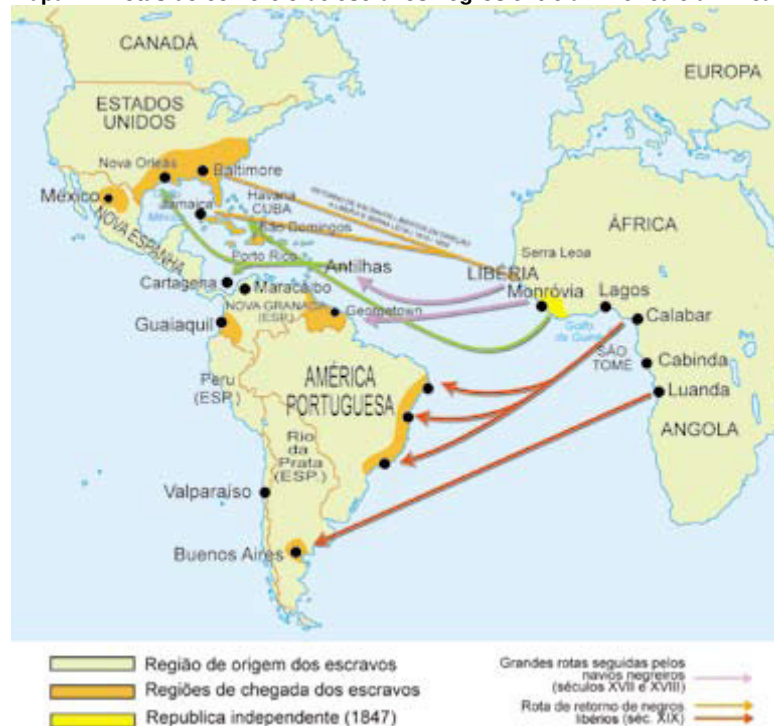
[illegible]

CANADÁ

EUROPA

ESTADOS UNIDOS

Nova Orleãs

Baltimore

México

NOVA ESPANHA

Havana

CUBA

Jamaica

São Domingos

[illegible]

Porto Rico

Antilhas

ÁFRICA

Serra Leoa

LIBÉRIA

Monróvia

Lagos

Calabar

Cartagena

Maracaibo

NOVA GRANADA (ESP.)

Georgetown

Golfo da Guiné

SÃO TOMÉ

Cabinda

Luanda

Guaiaquil

Peru (ESP.)

AMÉRICA PORTUGUESA

ANGOLA

Rio da Prata (ESP.)

Valparaíso

Buenos Aires

Região de origem dos escravos

Regiões de chegada dos escravos

Republica independente (1847)

Grandes rotas seguidas pelos navios negreiros (séculos XVII e XVIII)

Rota de retorno de negros libertos (séc. XIX)